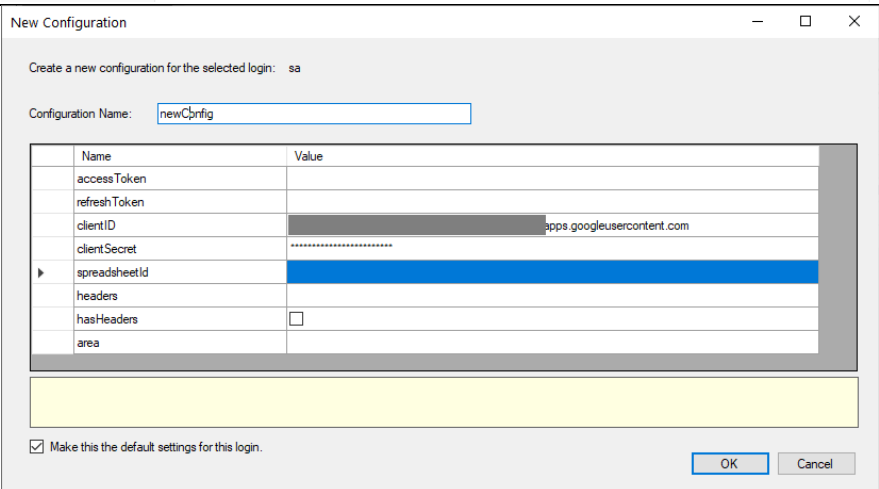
New Configuration

Create a new configuration for the selected login: sa

Configuration Name: newConfig

| | Name | Value |
|---|---|---|
| | accessToken | |
| | refreshToken | |
| | clientID | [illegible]apps.googleusercontent.com |
| | clientSecret | ************************ |
| ▶ | spreadsheetId | |
| | headers | |
| | hasHeaders | ☐ |
| | area | |

☑ Make this the default settings for this login.

OK Cancel